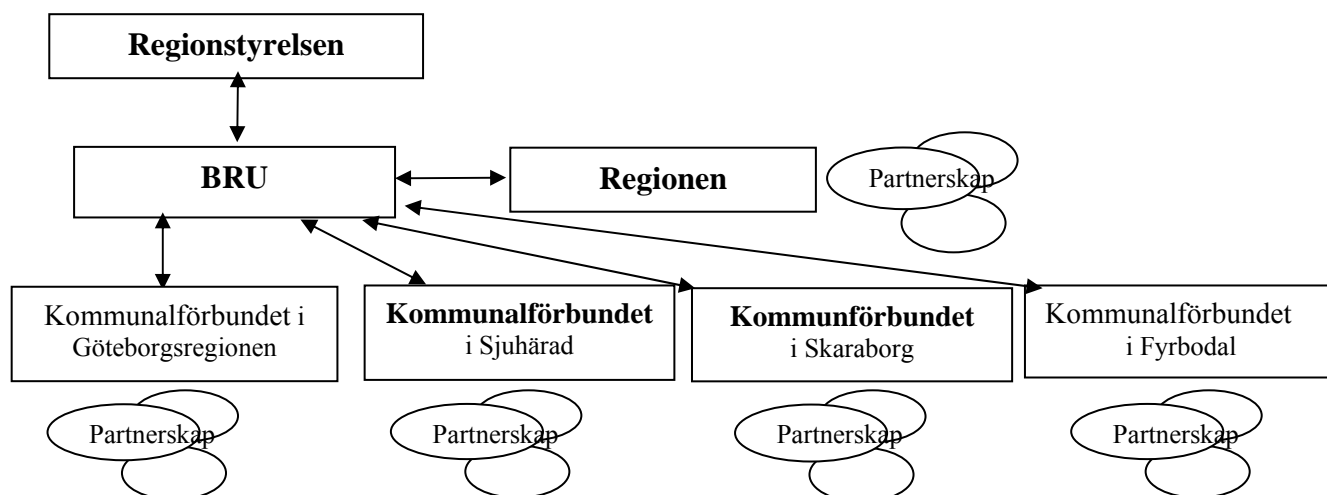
Regionstyrelsen

BRU

Regionen

Partnerskap

Kommunalförbundet i Göteborgsregionen

**Kommunalförbundet** i Sjuhärad

**Kommunförbundet** i Skaraborg

Kommunalförbundet i Fyrbodal

Partnerskap

Partnerskap

Partnerskap

Partnerskap